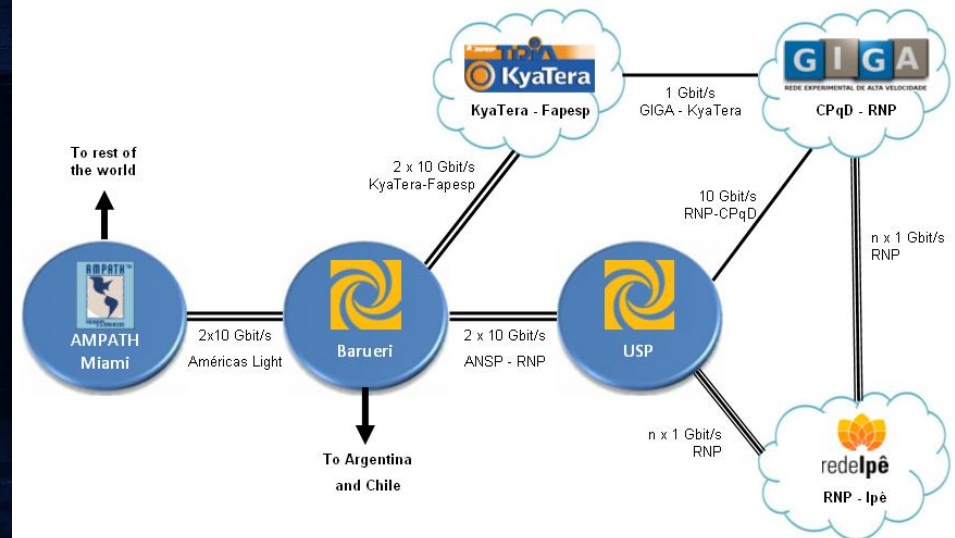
KyaTera

KyaTera - Fapesp

1 Gbit/s
GIGA - KyaTera

GIGA
REDE EXPERIMENTAL DE ALTA VELOCIDADE

CPqD - RNP

To rest of the world

2 x 10 Gbit/s
KyaTera-Fapesp

10 Gbit/s
RNP-CPqD

n x 1 Gbit/s
RNP

AMPATH

AMPATH
Miami

2x10 Gbit/s
Américas Light

Barueri

2 x 10 Gbit/s
ANSP - RNP

USP

n x 1 Gbit/s
RNP

To Argentina and Chile

redeIpê

RNP - Ipê